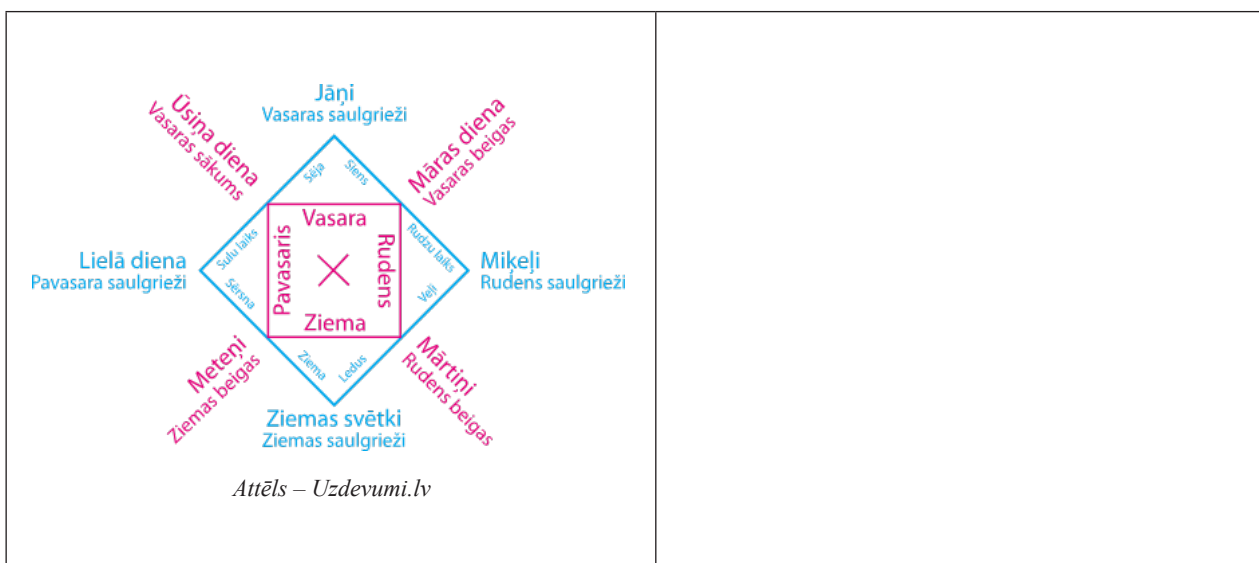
Jāņi
Vasaras saulgrieži

Ūsiņa diena
Vasaras sākums

Māras diena
Vasaras beigas

Sēja
Siens

Vasara

Sulu laiks
Rudzu laiks

Lielā diena
Pavasara saulgrieži

Pavasaris
Rudens

Miķeļi
Rudens saulgrieži

Sērsna
Veļi

Ziema

Meteņi
Ziemas beigas

Ziema
Ledus

Mārtiņi
Rudens beigas

Ziemas svētki
Ziemas saulgrieži

Attēls – Uzdevumi.lv